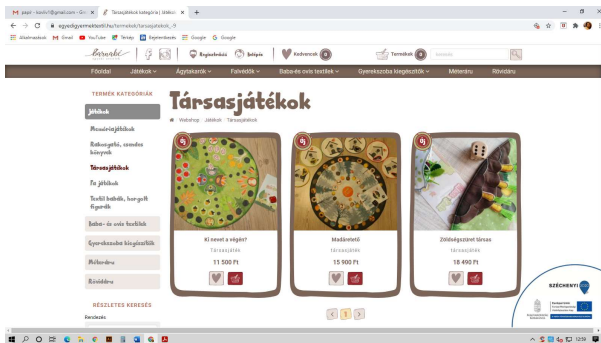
pajol - kovlich@gmail.com - Gm × | Társasjátékok kategória | Játékok × | +

egyedigyermektextil.hu/termekek/tarsasjatekok_-9

Alkalmazások | Gmail | YouTube | Térkép | Bejelentkezés | Google | Google

Barnabé | Regisztráció | Belépés | Kedvencek 0 | Termékek 0 | Keresés

Főoldal | Játékok | Ágytakarók | Falvédők | Baba-és ovis textilek | Gyerekszoba kiegészítők | Méteráru | Rövidáru

TERMÉK KATEGÓRIÁK

Játékok

Memóriajátékok

Rakosgatós, csendes könyvek

Társasjátékok

Fa játékok

Textil babák, horgolt figurák

Baba- és ovis textilek

Gyerekszoba kiegészítők

Méteráru

Rövidáru

RÉSZLETES KERESÉS

Rendezés:

Társasjátékok

Webshop . Játékok . Társasjátékok

Új

Ki nevet a végén?

Társasjáték

11 500 Ft

Új

Madáretető

Társasjáték

15 900 Ft

Új

Zöldségszüret társas

Társasjáték

18 490 Ft

SZÉCHENYI 2020

1

12:59